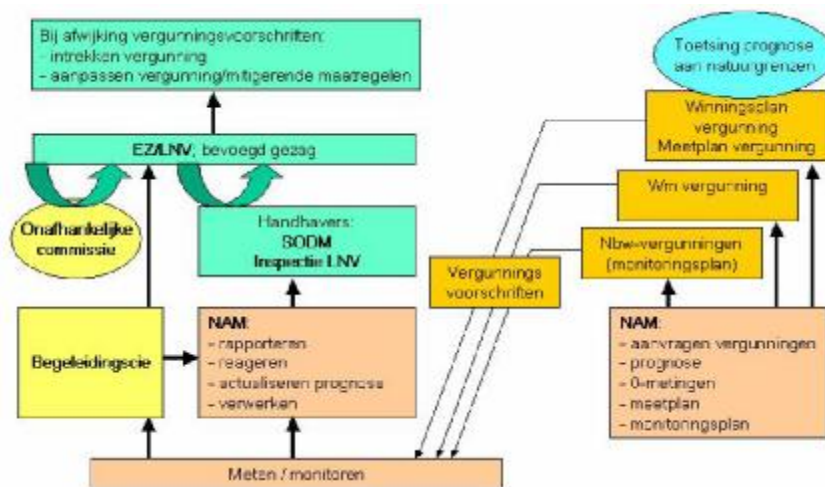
Bij afwijking vergunningsvoorschriften:
- intrekken vergunning
- aanpassen vergunning/mitigerende maatregelen

EZ/LNV; bevoegd gezag

Onafhankelijke commissie

Handhavers:
SODM
Inspectie LNV

Begeleidingscie

NAM:
- rapporteren
- reageren
- actualiseren prognose
- verwerken

Meten / monitoren

Toetsing prognose aan natuurgrenzen

Winningsplan vergunning
Meetplan vergunning

Wm vergunning

Nbw-vergunningen (monitoringsplan)

Vergunnings voorschriften

NAM:
- aanvragen vergunningen
- prognose
- 0-metingen
- meetplan
- monitoringsplan